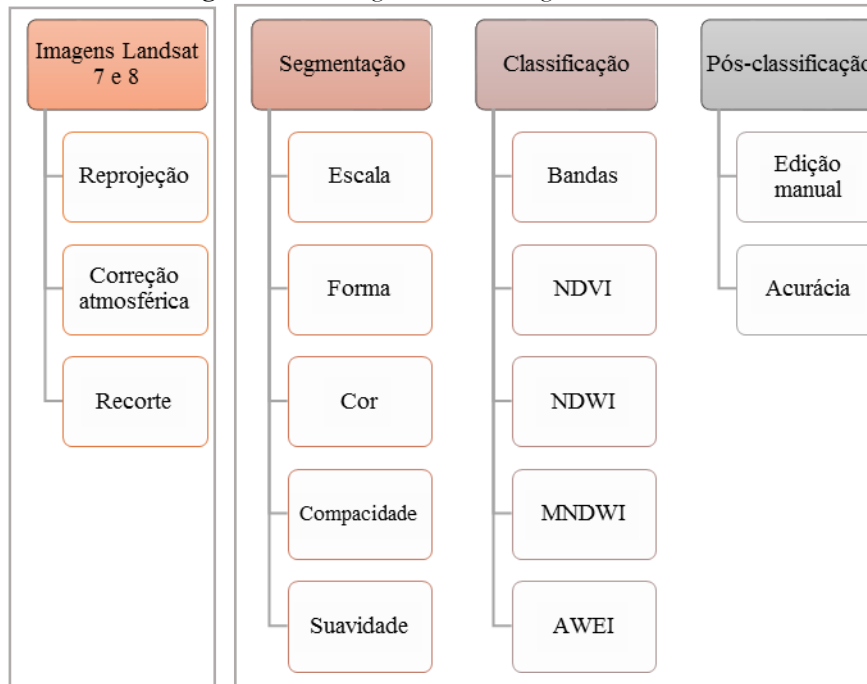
Imagens Landsat 7 e 8

Reprojeção

Correção atmosférica

Recorte

Segmentação

Escala

Forma

Cor

Compacidade

Suavidade

Classificação

Bandas

NDVI

NDWI

MNDWI

AWEI

Pós-classificação

Edição manual

Acurácia